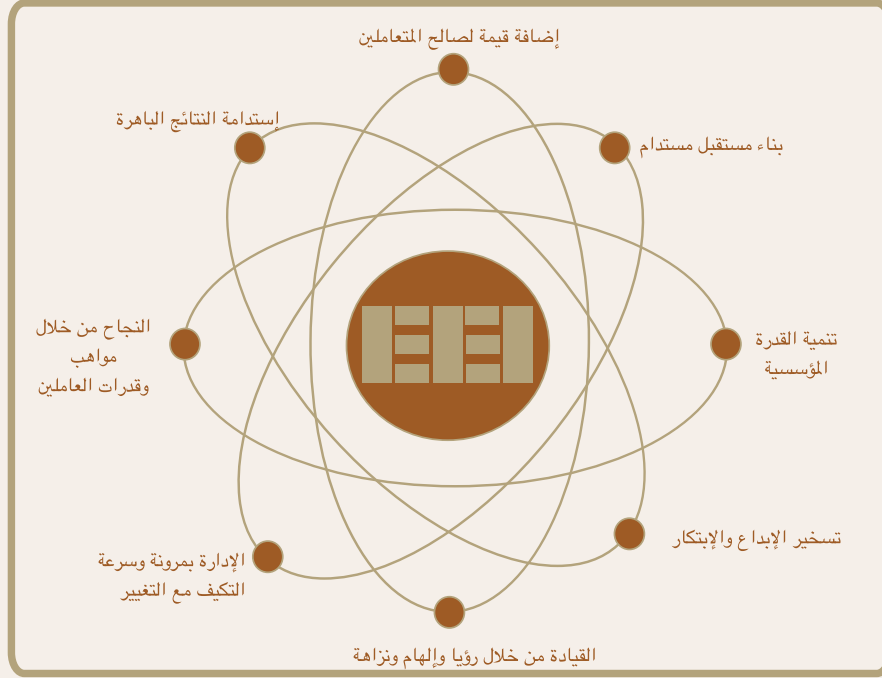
إضافة قيمة لصالح المتعاملين

إستدامة النتائج الباهرة

بناء مستقبل مستدام

النجاح من خلال مواهب وقدرات العاملين

تنمية القدرة المؤسسية

الإدارة بمرونة وسرعة التكيف مع التغيير

تسخير الإبداع والإبتكار

القيادة من خلال رؤيا وإلهام ونزاهة